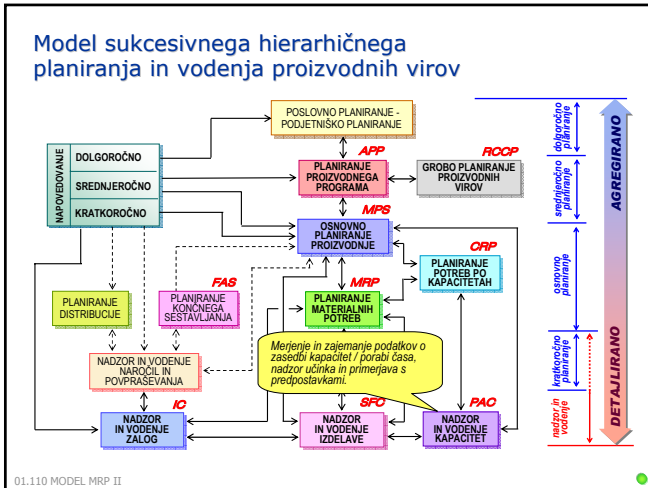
Model sukcesivnega hierarhičnega planiranja in vodenja proizvodnih virov

POSLOVNO PLANIRANJE - PODJETNIŠKO PLANIRANJE

APP

PLANIRANJE PROIZVODNEGA PROGRAMA

RCCP

GROBO PLANIRANJE PROIZVODNIH VIROV

NAPOVEDOVANJE

DOLGOROČNO

SREDNJEROČNO

KRATKOROČNO

MPS

OSNOVNO PLANIRANJE PROIZVODNJE

CRP

PLANIRANJE POTREB PO KAPACITETAH

FAS

PLANIRANJE DISTRIBUCIJE

PLANIRANJE KONČNEGA SESTAVLJANJA

MRP

PLANIRANJE MATERIALNIH POTREB

NADZOR IN VODENJE NAROČIL IN POVPRAŠEVANJA

Merjenje in zajemanje podatkov o zasedbi kapacitet / porabi časa, nadzor učinka in primerjava s predpostavkami.

IC

NADZOR IN VODENJE ZALOG

SFC

NADZOR IN VODENJE IZDELAVE

PAC

NADZOR IN VODENJE KAPACITET

dolgoročno planiranje

srednjeročno planiranje

osnovno planiranje

kratkoročno planiranje

nadzor in vodenje

AGREGIRANO

DETAJLIRANO

01.110 MODEL MRP II